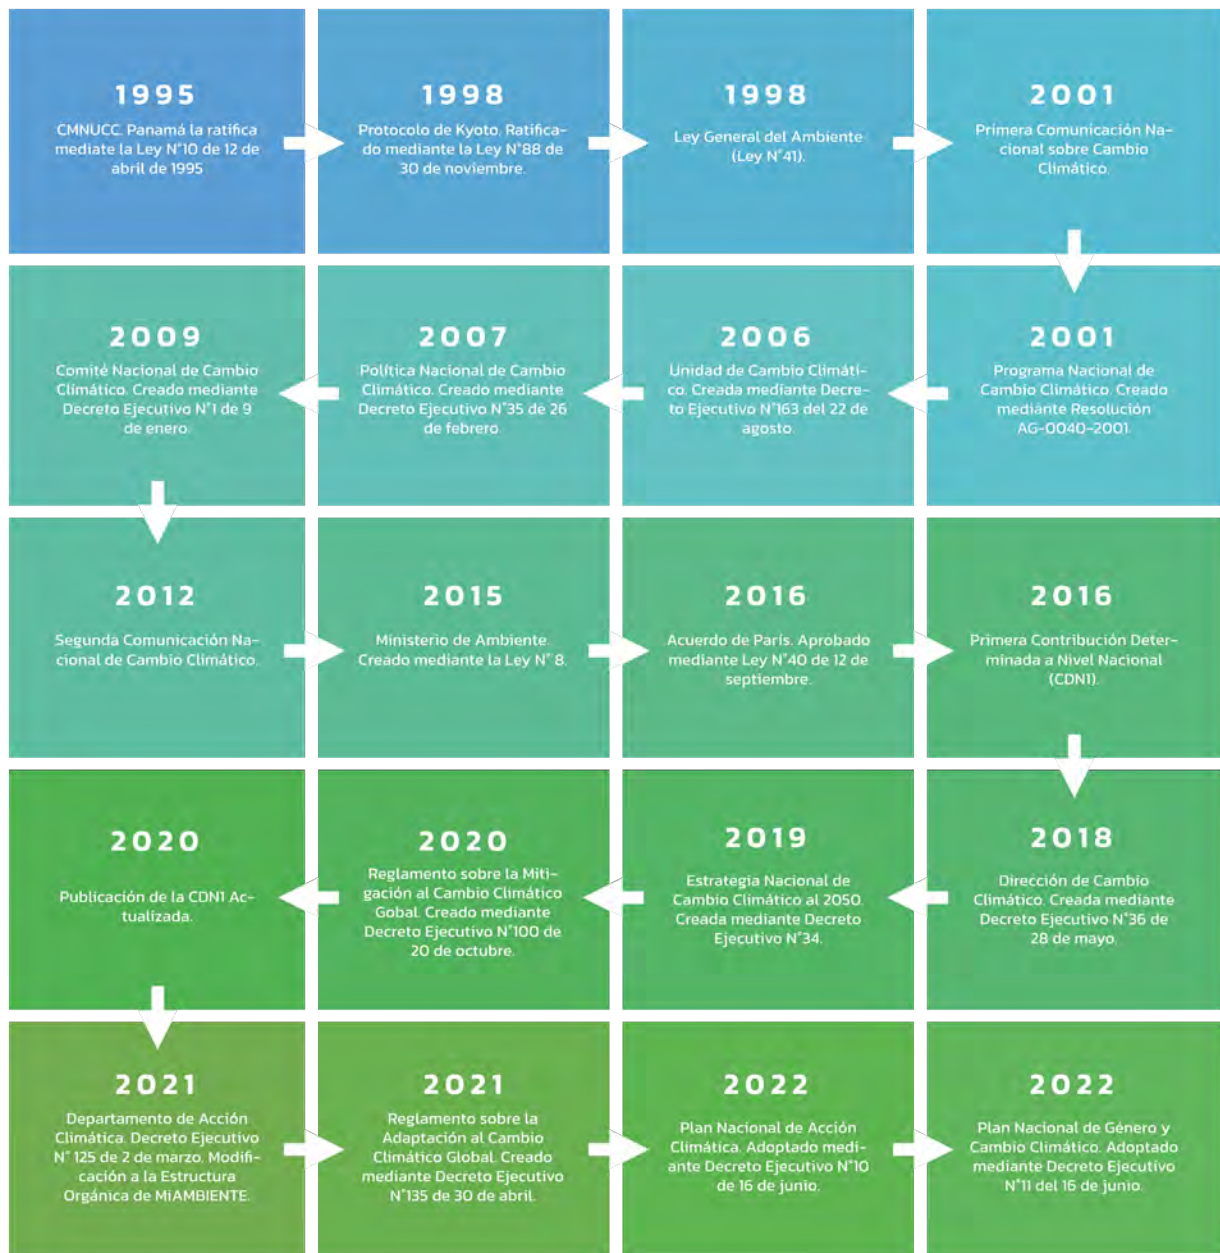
1995

CMNUCC. Panamá la ratifica mediate la Ley N°10 de 12 de abril de 1995

1998

Protocolo de Kyoto. Ratificado mediante la Ley N°88 de 30 de noviembre.

1998

Ley General del Ambiente (Ley N°41).

2001

Primera Comunicación Nacional sobre Cambio Climático.

2001

Programa Nacional de Cambio Climático. Creado mediante Resolución AG-0040-2001.

2006

Unidad de Cambio Climático. Creada mediante Decreto Ejecutivo N°163 del 22 de agosto.

2007

Política Nacional de Cambio Climático. Creado mediante Decreto Ejecutivo N°35 de 26 de febrero.

2009

Comité Nacional de Cambio Climático. Creado mediante Decreto Ejecutivo N°1 de 9 de enero.

2012

Segunda Comunicación Nacional de Cambio Climático.

2015

Ministerio de Ambiente. Creado mediante la Ley N° 8.

2016

Acuerdo de París. Aprobado mediante Ley N°40 de 12 de septiembre.

2016

Primera Contribución Determinada a Nivel Nacional (CDN1).

2018

Dirección de Cambio Climático. Creada mediante Decreto Ejecutivo N°36 de 28 de mayo.

2019

Estrategia Nacional de Cambio Climático al 2050. Creada mediante Decreto Ejecutivo N°34.

2020

Reglamento sobre la Mitigación al Cambio Climático Gobal. Creado mediante Decreto Ejecutivo N°100 de 20 de octubre.

2020

Publicación de la CDN1 Actualizada.

2021

Departamento de Acción Climática. Decreto Ejecutivo N° 125 de 2 de marzo. Modificación a la Estructura Orgánica de MiAMBIENTE.

2021

Reglamento sobre la Adaptación al Cambio Climático Global. Creado mediante Decreto Ejecutivo N°135 de 30 de abril.

2022

Plan Nacional de Acción Climática. Adoptado mediante Decreto Ejecutivo N°10 de 16 de junio.

2022

Plan Nacional de Género y Cambio Climático. Adoptado mediante Decreto Ejecutivo N°11 del 16 de junio.